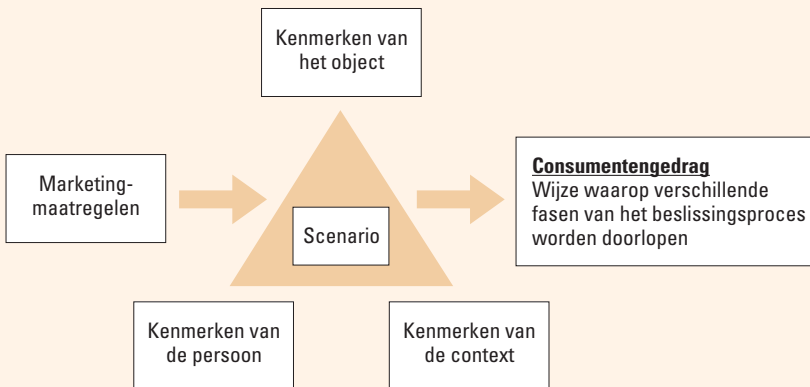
Kenmerken van het object

Marketing-maatregelen

Scenario

Consumentengedrag
Wijze waarop verschillende fasen van het beslissingsproces worden doorlopen

Kenmerken van de persoon

Kenmerken van de context